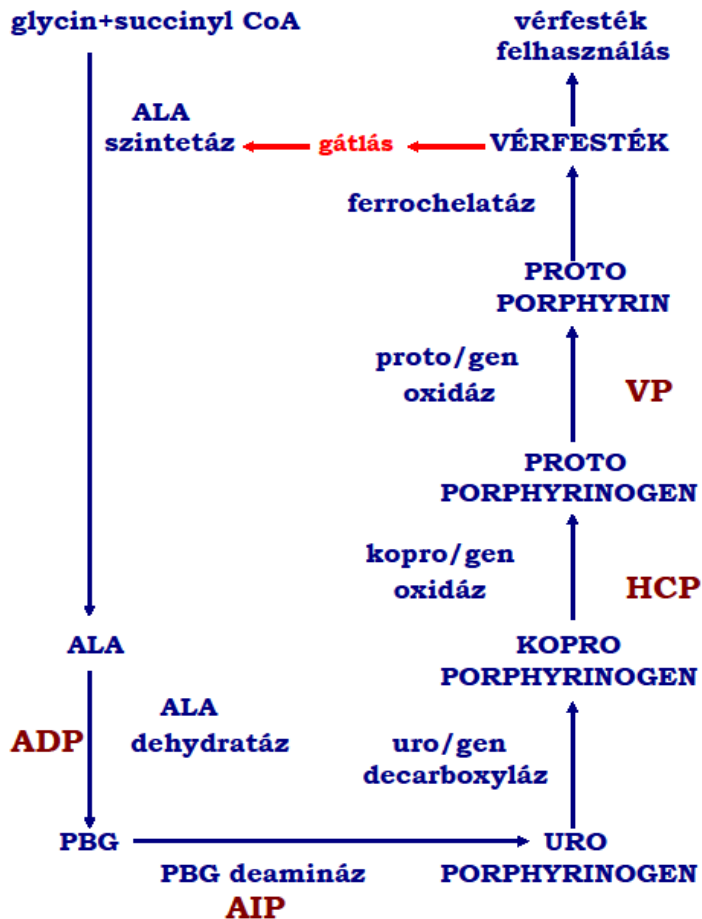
glycin+succinyl CoA

vérfesték felhasználás

ALA szintetáz

gátlás

VÉRFESTÉK

ferrochelatáz

PROTO PORPHYRIN

proto/gen oxidáz

VP

PROTO PORPHYRINOGEN

kopro/gen oxidáz

HCP

ALA

KOPRO PORPHYRINOGEN

ADP

ALA dehydratáz

uro/gen decarboxyláz

PBG

URO PORPHYRINOGEN

PBG deamináz

AIP